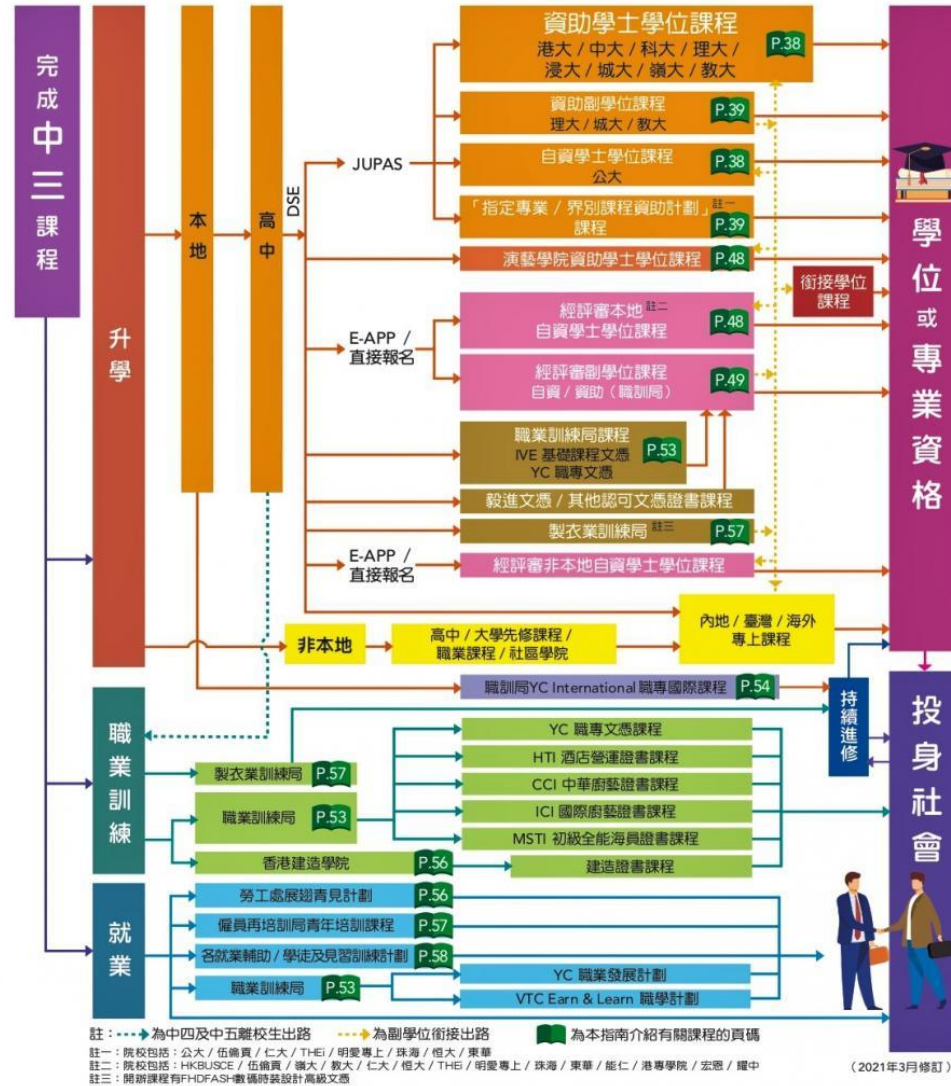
完成中三課程

升學

本地

高中

DSE

JUPAS

資助學士學位課程
港大 / 中大 / 科大 / 理大 / 浸大 / 城大 / 嶺大 / 教大 P.38

資助副學位課程
理大 / 城大 / 教大 P.39

自資學士學位課程
公大 P.38

「指定專業 / 界別課程資助計劃」註一 課程 P.39

演藝學院資助學士學位課程 P.48

銜接學位課程

E-APP / 直接報名

經評審本地註二 自資學士學位課程 P.48

經評審副學位課程
自資 / 資助(職訓局) P.49

職業訓練局課程
IVE 基礎課程文憑
YC 職專文憑 P.53

毅進文憑 / 其他認可文憑證書課程

製衣業訓練局註三 P.57

E-APP / 直接報名

經評審非本地自資學士學位課程

內地 / 臺灣 / 海外 專上課程

非本地

高中 / 大學先修課程 / 職業課程 / 社區學院

職訓局YC International 職專國際課程 P.54

學位或專業資格

持續進修

投身社會

職業訓練

製衣業訓練局 P.57

職業訓練局 P.53

香港建造學院 P.56

YC 職專文憑課程

HTI 酒店營運證書課程

CCI 中華廚藝證書課程

ICI 國際廚藝證書課程

MSTI 初級全能海員證書課程

建造證書課程

就業

勞工處展翅青見計劃 P.56

僱員再培訓局青年培訓課程 P.57

各就業輔助 / 學徒及見習訓練計劃 P.58

職業訓練局 P.53

YC 職業發展計劃

VTC Earn & Learn 職學計劃

註:為中四及中五離校生出路 為副學位銜接出路 為本指南介紹有關課程的頁碼
註一:院校包括:公大 / 伍倫貢 / 仁大 / THEi / 明愛專上 / 珠海 / 恒大 / 東華
註二:院校包括:HKBUSCE / 伍倫貢 / 嶺大 / 教大 / 仁大 / 恒大 / THEi / 明愛專上 / 珠海 / 東華 / 能仁 / 港專學院 / 宏恩 / 耀中
註三:開辦課程有FHDFASH數碼時裝設計高級文憑

(2021年3月修訂)